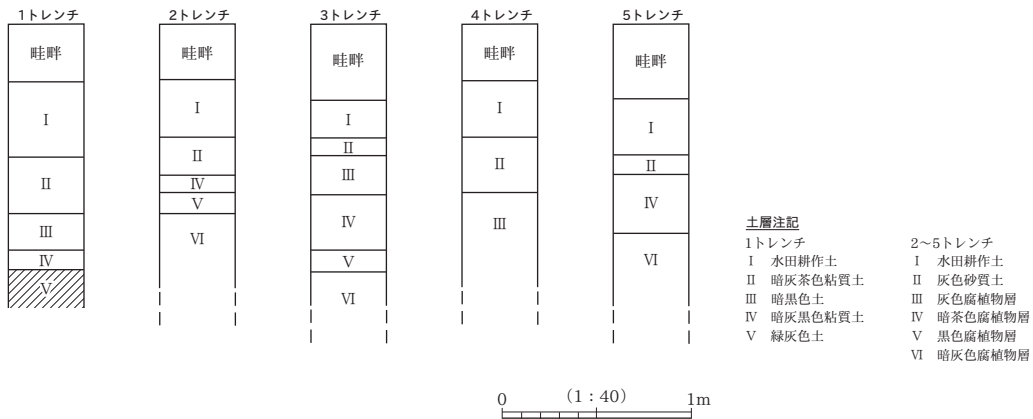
1トレンチ

畦畔

I

II

III

IV

V

2トレンチ

畦畔

I

II

IV

V

VI

3トレンチ

畦畔

I

II

III

IV

V

VI

4トレンチ

畦畔

I

II

III

5トレンチ

畦畔

I

II

IV

VI

土層注記

1トレンチ
I 水田耕作土
II 暗灰茶色粘質土
III 暗黒色土
IV 暗灰黒色粘質土
V 緑灰色土

2～5トレンチ
I 水田耕作土
II 灰色砂質土
III 灰色腐植物層
IV 暗茶色腐植物層
V 黒色腐植物層
VI 暗灰色腐植物層

0 (1：40) 1m